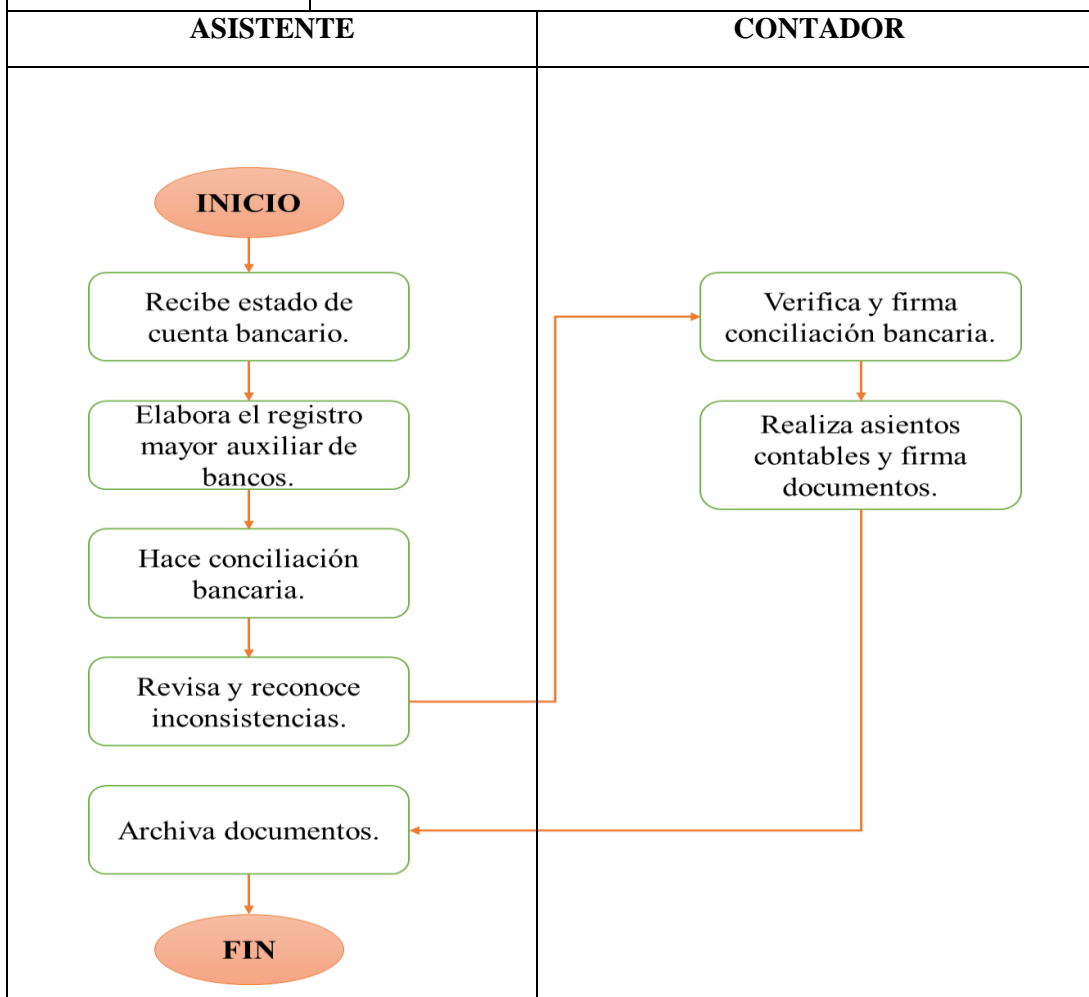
| ASISTENTE | CONTADOR |
|---|---|

INICIO

Recibe estado de cuenta bancario.

Elabora el registro mayor auxiliar de bancos.

Hace conciliación bancaria.

Revisa y reconoce inconsistencias.

Verifica y firma conciliación bancaria.

Realiza asientos contables y firma documentos.

Archiva documentos.

FIN